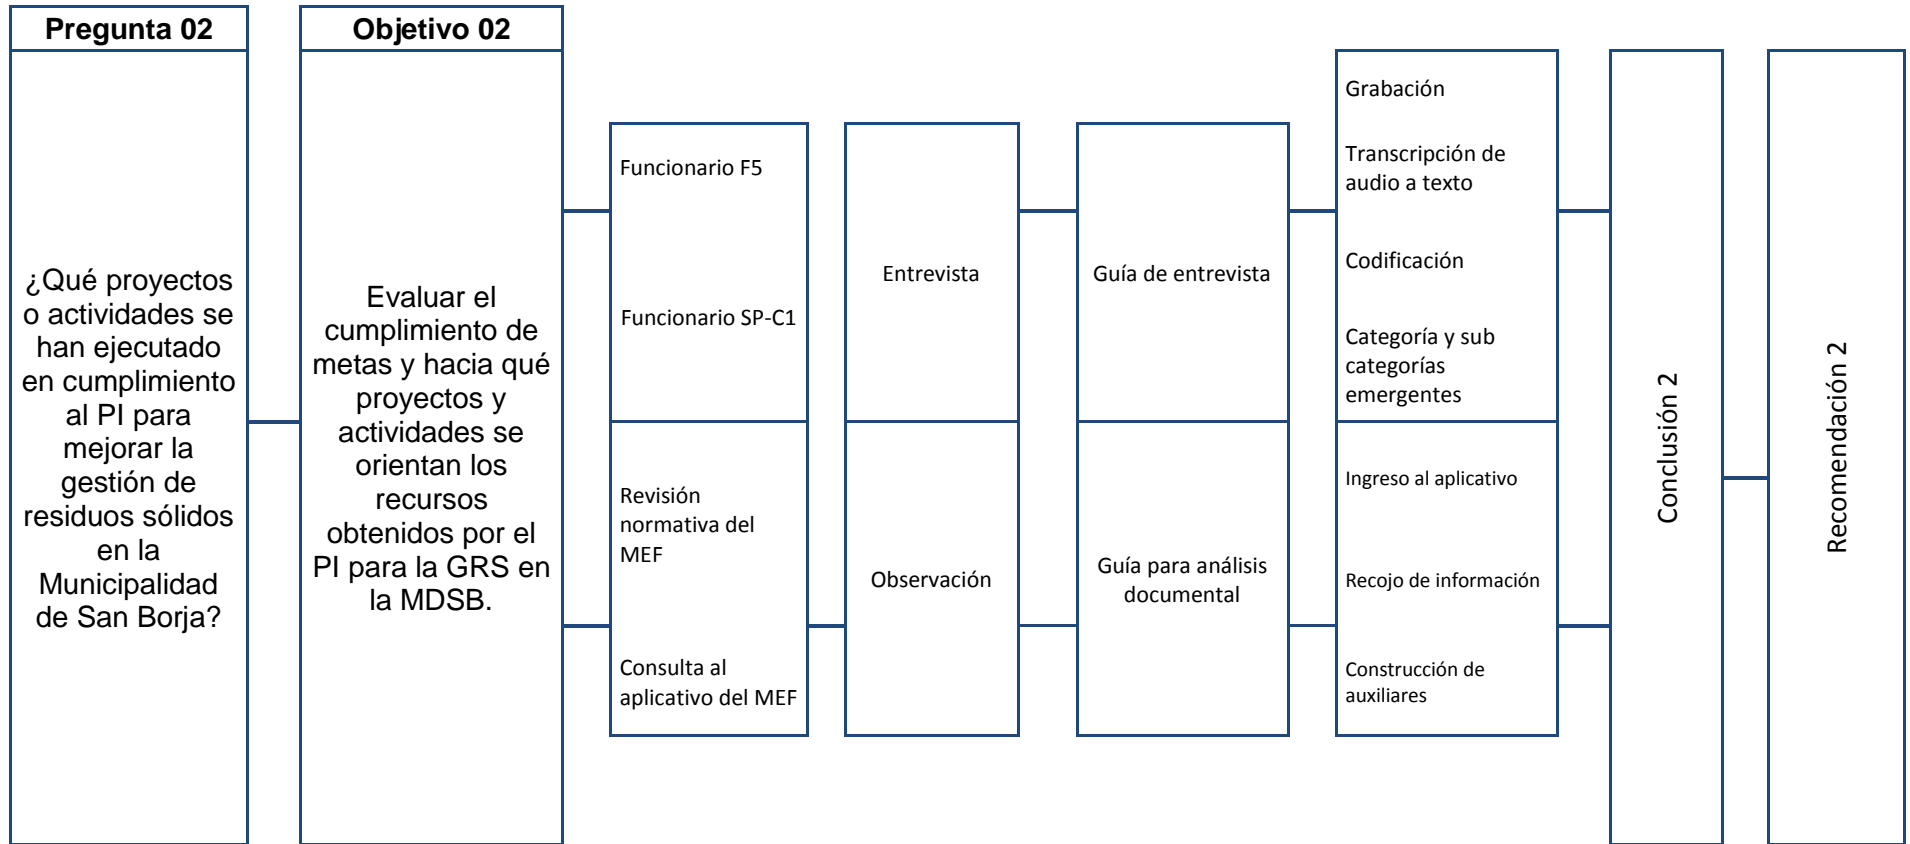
Pregunta 02

¿Qué proyectos o actividades se han ejecutado en cumplimiento al PI para mejorar la gestión de residuos sólidos en la Municipalidad de San Borja?

Objetivo 02

Evaluar el cumplimiento de metas y hacia qué proyectos y actividades se orientan los recursos obtenidos por el PI para la GRS en la MDSB.

Funcionario F5

Funcionario SP-C1

Revisión normativa del MEF

Consulta al aplicativo del MEF

Entrevista

Observación

Guía de entrevista

Guía para análisis documental

Grabación

Transcripción de audio a texto

Codificación

Categoría y sub categorías emergentes

Ingreso al aplicativo

Recojo de información

Construcción de auxiliares

Conclusión 2

Recomendación 2